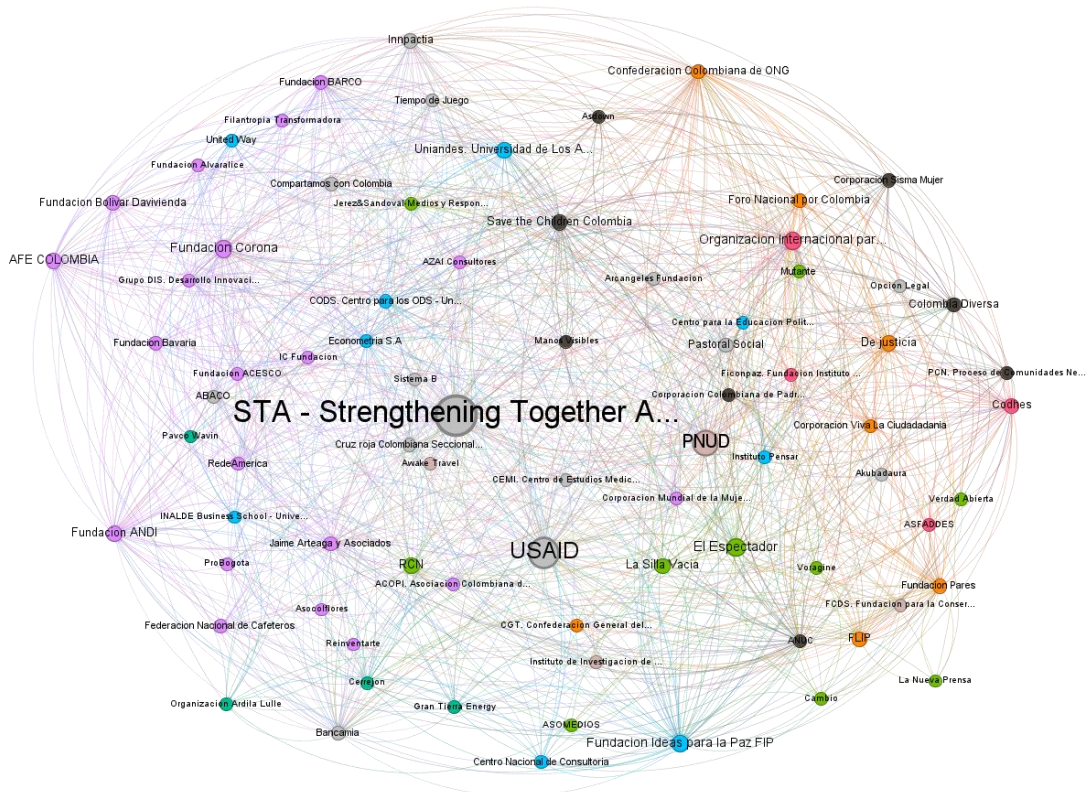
Innpactia
Confederacion Colombiana de ONG
Fundacion BARCO
Tiempo de Juego
Filantropia Transformadora
Ascoun
United Way
Uniandes. Universidad de Los A...
Fundacion Alvaralice
Corporacion Sisma Mujer
Compartamos con Colombia
Fundacion Bolivar Davivienda
Jerez&Sandoval Medios y Respon...
Foro Nacional por Colombia
Save the Children Colombia
Fundacion Corona
Organizacion internacional par...
AFE COLOMBIA
AZAI Consultores
Mutante
Grupo DIS. Desarrollo Innovaci...
Arcangeles Fundacion
Opción Legal
CODS. Centro para los ODS - Un...
Colombia Diversa
Centro para la Educacion Polit...
Econometria S A
Fundacion Bavaria
Manos Visibles
Pastoral Social
De justicia
IC Fundacion
Ficonpaz. Fundacion Instituto ...
Fundacion ACESCO
PCN. Proceso de Comunidades Ne...
Sistema B
ABACO
Corporacion Colombiana de Padr...
Codhes
STA - Strengthening Together A...
Corporacion Viva La Ciudadania
Pavco Wavin
Cruz roja Colombiana Seccional...
PNUD
RedeAmerica
Instituto Pensar
Awake Travel
Akubadaura
CEMI. Centro de Estudios Medic...
Verdad Abierta
Corporacion Mundial de la Muje...
INALDE Business School - Unive...
ASFADDES
Fundacion ANDI
Jaime Arteaga y Asociados
El Espectador
USAID
RCN
La Silla Vacia
ProBogota
Voragine
ACOPI. Asociacion Colombiana d...
Fundacion Pares
Asocolflores
FCDS. Fundacion para la Conser...
Federacion Nacional de Cafeteros
CGT. Confederacion General del...
FLIP
ANDC
Reinventarte
Instituto de Investigacion de ...
Cerrejon
La Nueva Prensa
Cambio
Organizacion Ardila Lulle
Gran Tierra Energy
ASOMEDIOS
Bancamia
Fundacion Ideas para la Paz FIP
Centro Nacional de Consultoria